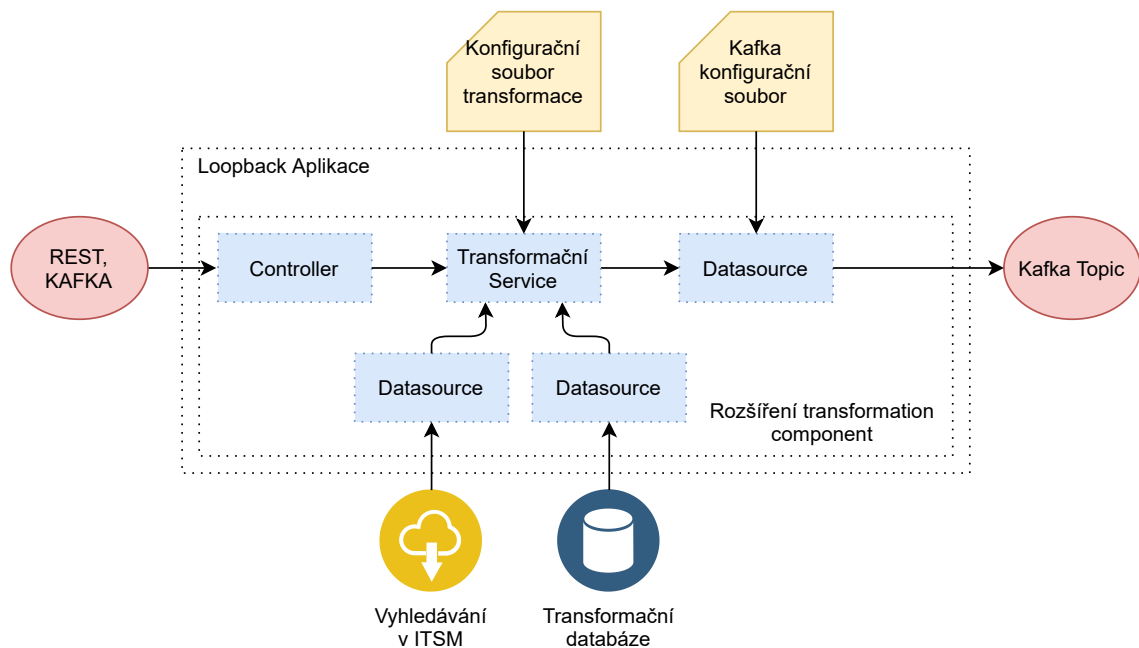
Konfigurační soubor transformace

Kafka konfigurační soubor

Loopback Aplikace

REST, KAFKA

Controller

Transformační Service

Datasource

Kafka Topic

Datasource

Datasource

Rozšíření transformation component

Vyhledávání v ITSM

Transformační databáze